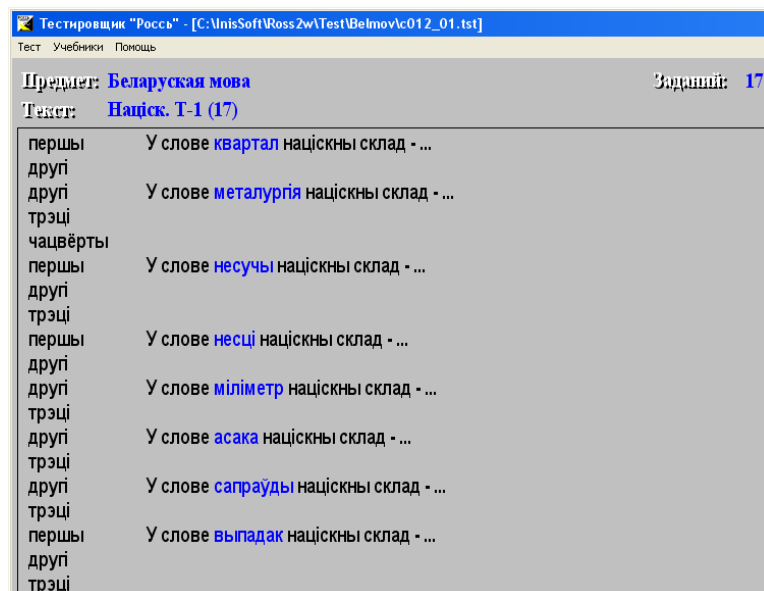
Тестировщик "Россь" - [C:\InisSoft\Ross2w\Test\Belmov\c012_01.tst]

Тест Учебники Помощь

Предмет: Беларуская мова

Заданий: 17

Текст: Націск. Т-1 (17)

| | |
|---|---|
| першы | У слове квартал націскны склад - ... |
| другі | |
| другі | У слове металургія націскны склад - ... |
| трэці | |
| чацвёрты | |
| першы | У слове несучы націскны склад - ... |
| другі | |
| трэці | |
| першы | У слове несці націскны склад - ... |
| другі | |
| другі | У слове міліметр націскны склад - ... |
| трэці | |
| другі | У слове асака націскны склад - ... |
| трэці | |
| другі | У слове сапраўды націскны склад - ... |
| трэці | |
| першы | У слове выпадак націскны склад - ... |
| другі | |
| трэці | |